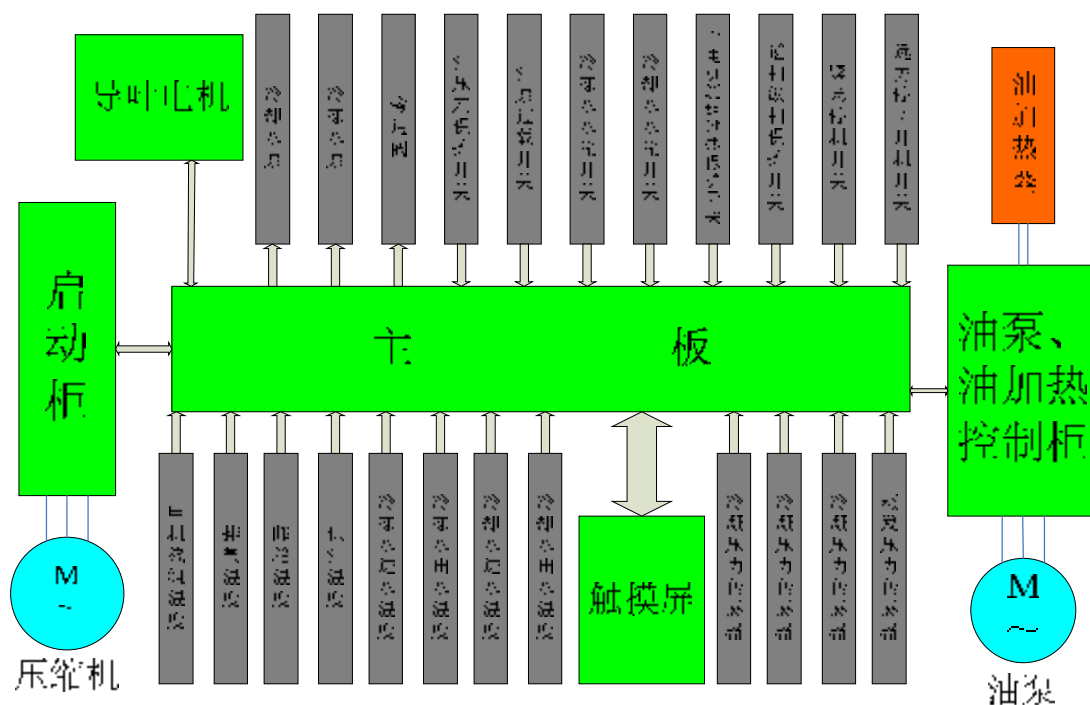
导叶电机

冷却水泵

冷水水泵

冷却塔

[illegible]

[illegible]

冷水水流开关

冷却水水流开关

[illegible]

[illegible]

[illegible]

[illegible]

油加热器

启动柜

主　板

油泵、油加热控制柜

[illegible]

排气温度

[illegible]

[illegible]

冷水出口温度

冷水进口温度

冷却水出口温度

冷却水进口温度

触摸屏

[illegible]

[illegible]

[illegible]

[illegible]

M ~

压缩机

M ~

油泵